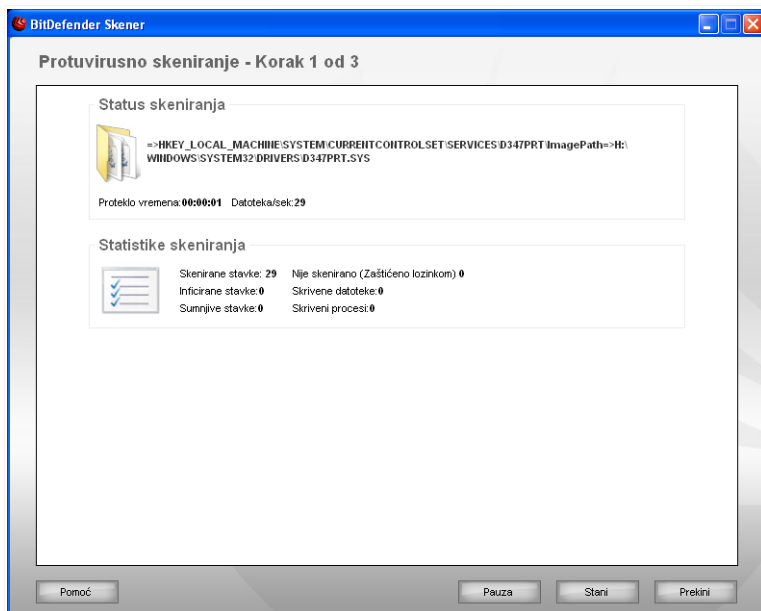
BitDefender Skener

Protuvirusno skeniranje - Korak 1 od 3

Status skeniranja

=>HKEY_LOCAL_MACHINE\SYSTEM\CURRENTCONTROLSET\SERVICES\D347PRT\ImagePath=>H:\WINDOWS\SYSTEM32\DRIVERS\D347PRT.SYS

Proteklo vremena:00:00:01 Datoteka/sek:29

Statistike skeniranja

Skenirane stavke: 29 Nije skenirano (Zaštićeno lozinkom) 0
Inficirane stavke:0 Skrivene datoteke:0
Sumnjive stavke:0 Skriveni procesi:0

Pomoć

Pauza

Stani

Prekini